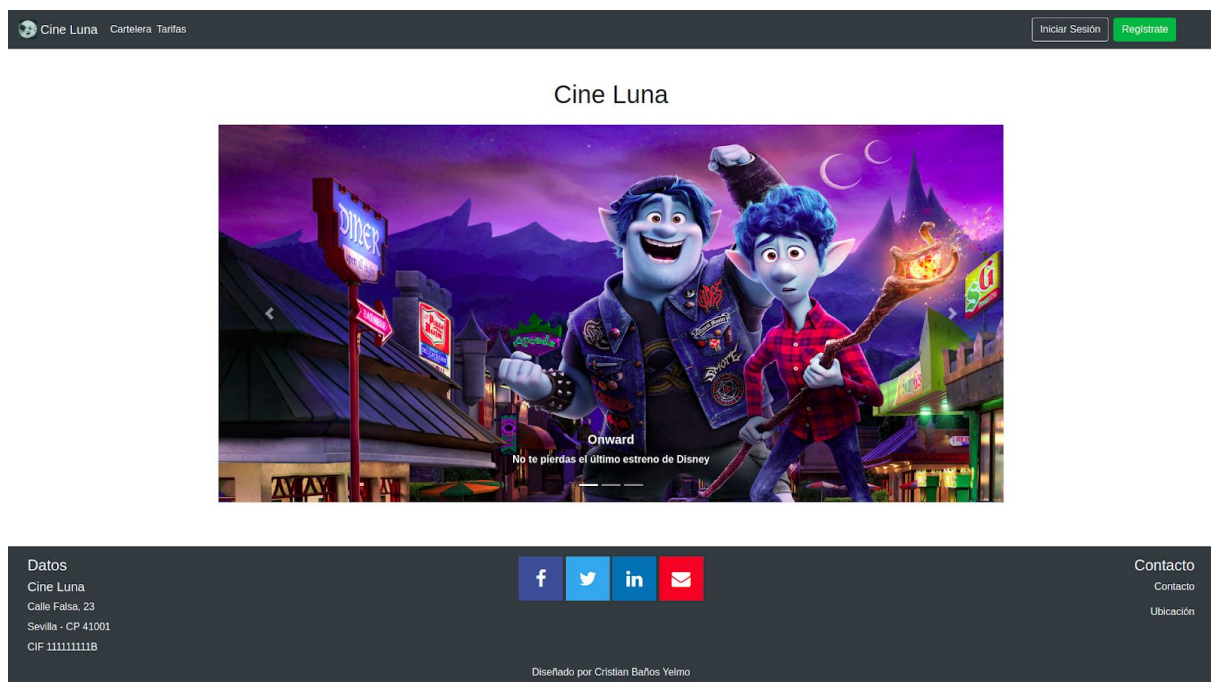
Cine Luna Cartelera Tarifas

Iniciar Sesión Regístrate

Cine Luna

DINER

Onward

No te pierdas el último estreno de Disney

Datos

Cine Luna

Calle Falsa, 23

Sevilla - CP 41001

CIF 111111111B

f in

Contacto

Contacto

Ubicación

Diseñado por Cristian Baños Yelmo